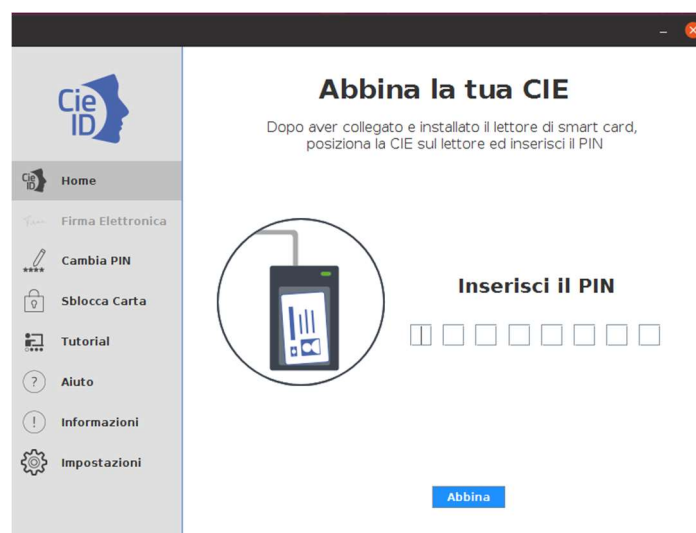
Cie ID

Home

Firma Elettronica

Cambia PIN

Sblocca Carta

Tutorial

Aiuto

Informazioni

Impostazioni

Abbina la tua CIE

Dopo aver collegato e installato il lettore di smart card, posiziona la CIE sul lettore ed inserisci il PIN

Inserisci il PIN

Abbina